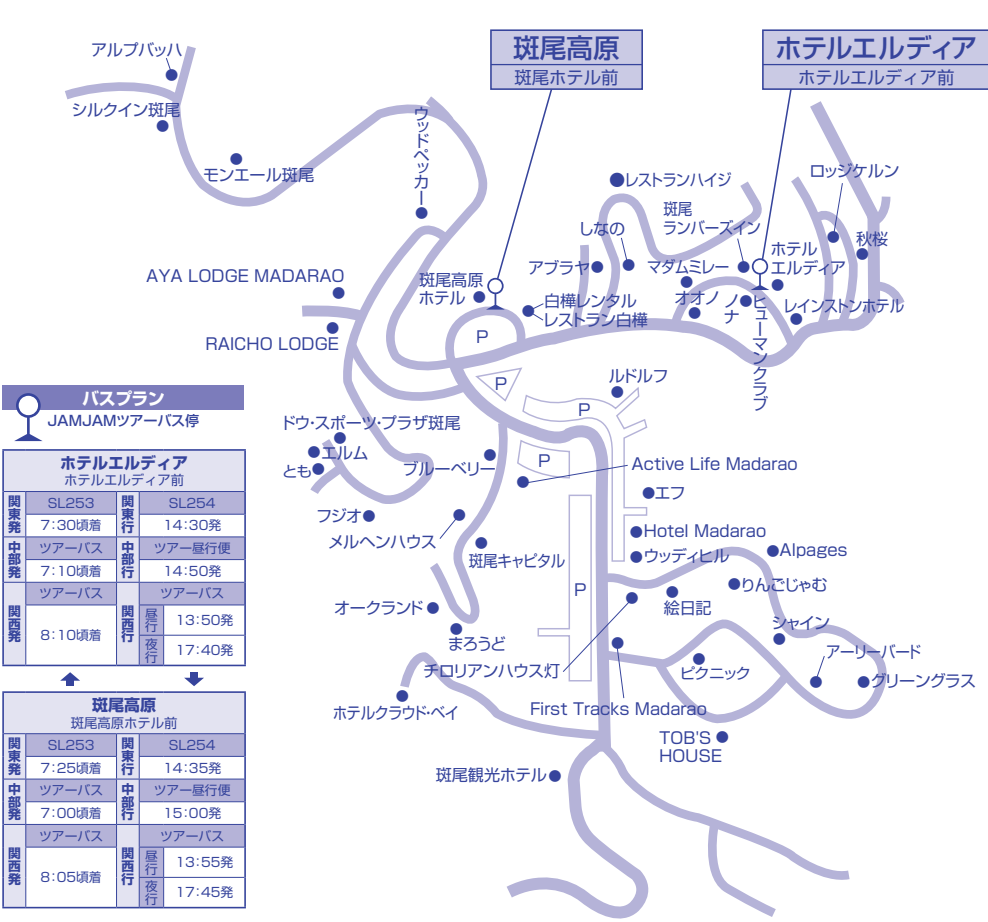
斑尾高原
斑尾ホテル前

ホテルエルディア
ホテルエルディア前

アルプバッハ
シルクイン斑尾
モンエール斑尾
ウッドペッカー
AYA LODGE MADARAO
RAICHO LODGE
斑尾高原ホテル
白樺レンタル
レストラン白樺
アブラヤ
しなの
レストランハイジ
斑尾ランバーズイン
マダムミレー
オオノ
ノナ
ヒューマンクラブ
ホテルエルディア
ロッジケルン
秋桜
レインストンホテル
P
P
P
P
P
ルドルフ
ドウ・スポーツ・プラザ斑尾
エルム
とも
ブルーベリー
Active Life Madarao
エフ
フジオ
メルヘンハウス
Hotel Madarao
ウッディヒル
Alpages
斑尾キャピタル
りんごじゃむ
オークランド
絵日記
まろうど
シャイン
アーリーバード
チロリアンハウス灯
ピクニック
グリーングラス
ホテルクラウド・ベイ
First Tracks Madarao
TOB'S HOUSE
斑尾観光ホテル

バスプラン
JAMJAMツアーバス停

ホテルエルディア
ホテルエルディア前

| 関東発 | SL253 | 関東行 | SL254 | |
|---|---|---|---|---|
| | 7:30頃着 | | 14:30発 | |
| 中部発 | ツアーバス | 中部行 | ツアー昼行便 | |
| | 7:10頃着 | | 14:50発 | |
| 関西発 | ツアーバス | 関西行 | ツアーバス | |
| | 8:10頃着 | | 昼行 | 13:50発 |
| | | | 夜行 | 17:40発 |

斑尾高原
斑尾高原ホテル前

| 関東発 | SL253 | 関東行 | SL254 | |
|---|---|---|---|---|
| | 7:25頃着 | | 14:35発 | |
| 中部発 | ツアーバス | 中部行 | ツアー昼行便 | |
| | 7:00頃着 | | 15:00発 | |
| 関西発 | ツアーバス | 関西行 | ツアーバス | |
| | 8:05頃着 | | 昼行 | 13:55発 |
| | | | 夜行 | 17:45発 |